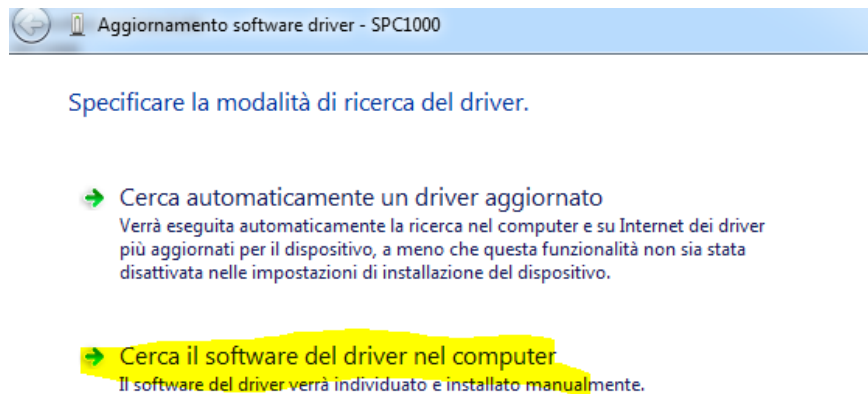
Aggiornamento software driver - SPC1000

Specificare la modalità di ricerca del driver.

Cerca automaticamente un driver aggiornato
Verrà eseguita automaticamente la ricerca nel computer e su Internet dei driver più aggiornati per il dispositivo, a meno che questa funzionalità non sia stata disattivata nelle impostazioni di installazione del dispositivo.

Cerca il software del driver nel computer
Il software del driver verrà individuato e installato manualmente.